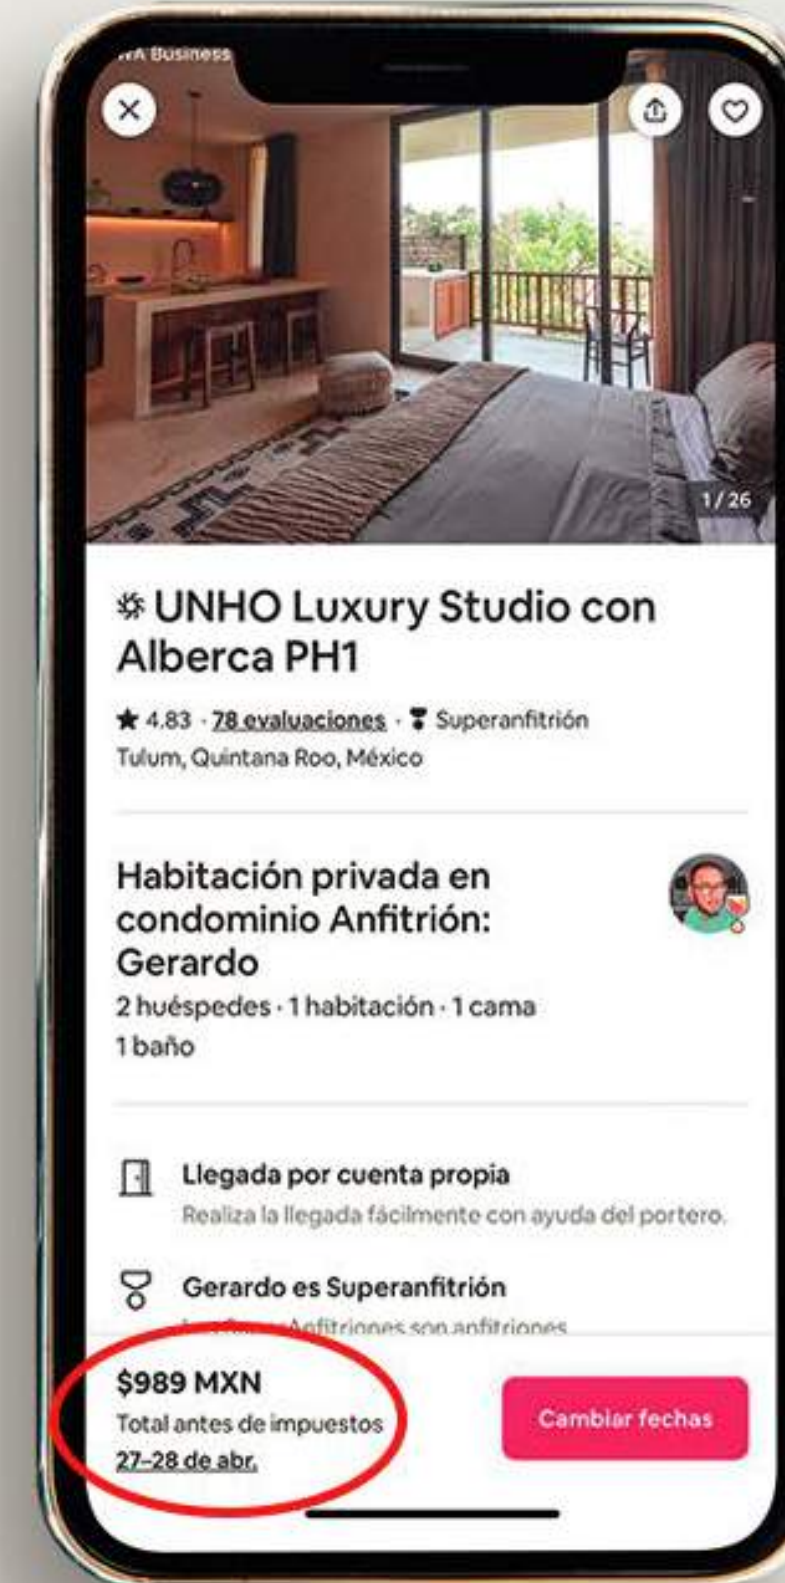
WA Business

1/26

UNHO Luxury Studio con Alberca PH1

★ 4.83 · 78 evaluaciones · Superanfitrión
Tulum, Quintana Roo, México

Habitación privada en condominio Anfitrión: Gerardo
2 huéspedes · 1 habitación · 1 cama
1 baño

Llegada por cuenta propia
Realiza la llegada fácilmente con ayuda del portero.

Gerardo es Superanfitrión
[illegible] Anfitriones son anfitriones

$989 MXN
Total antes de impuestos
27–28 de abr.

Cambiar fechas